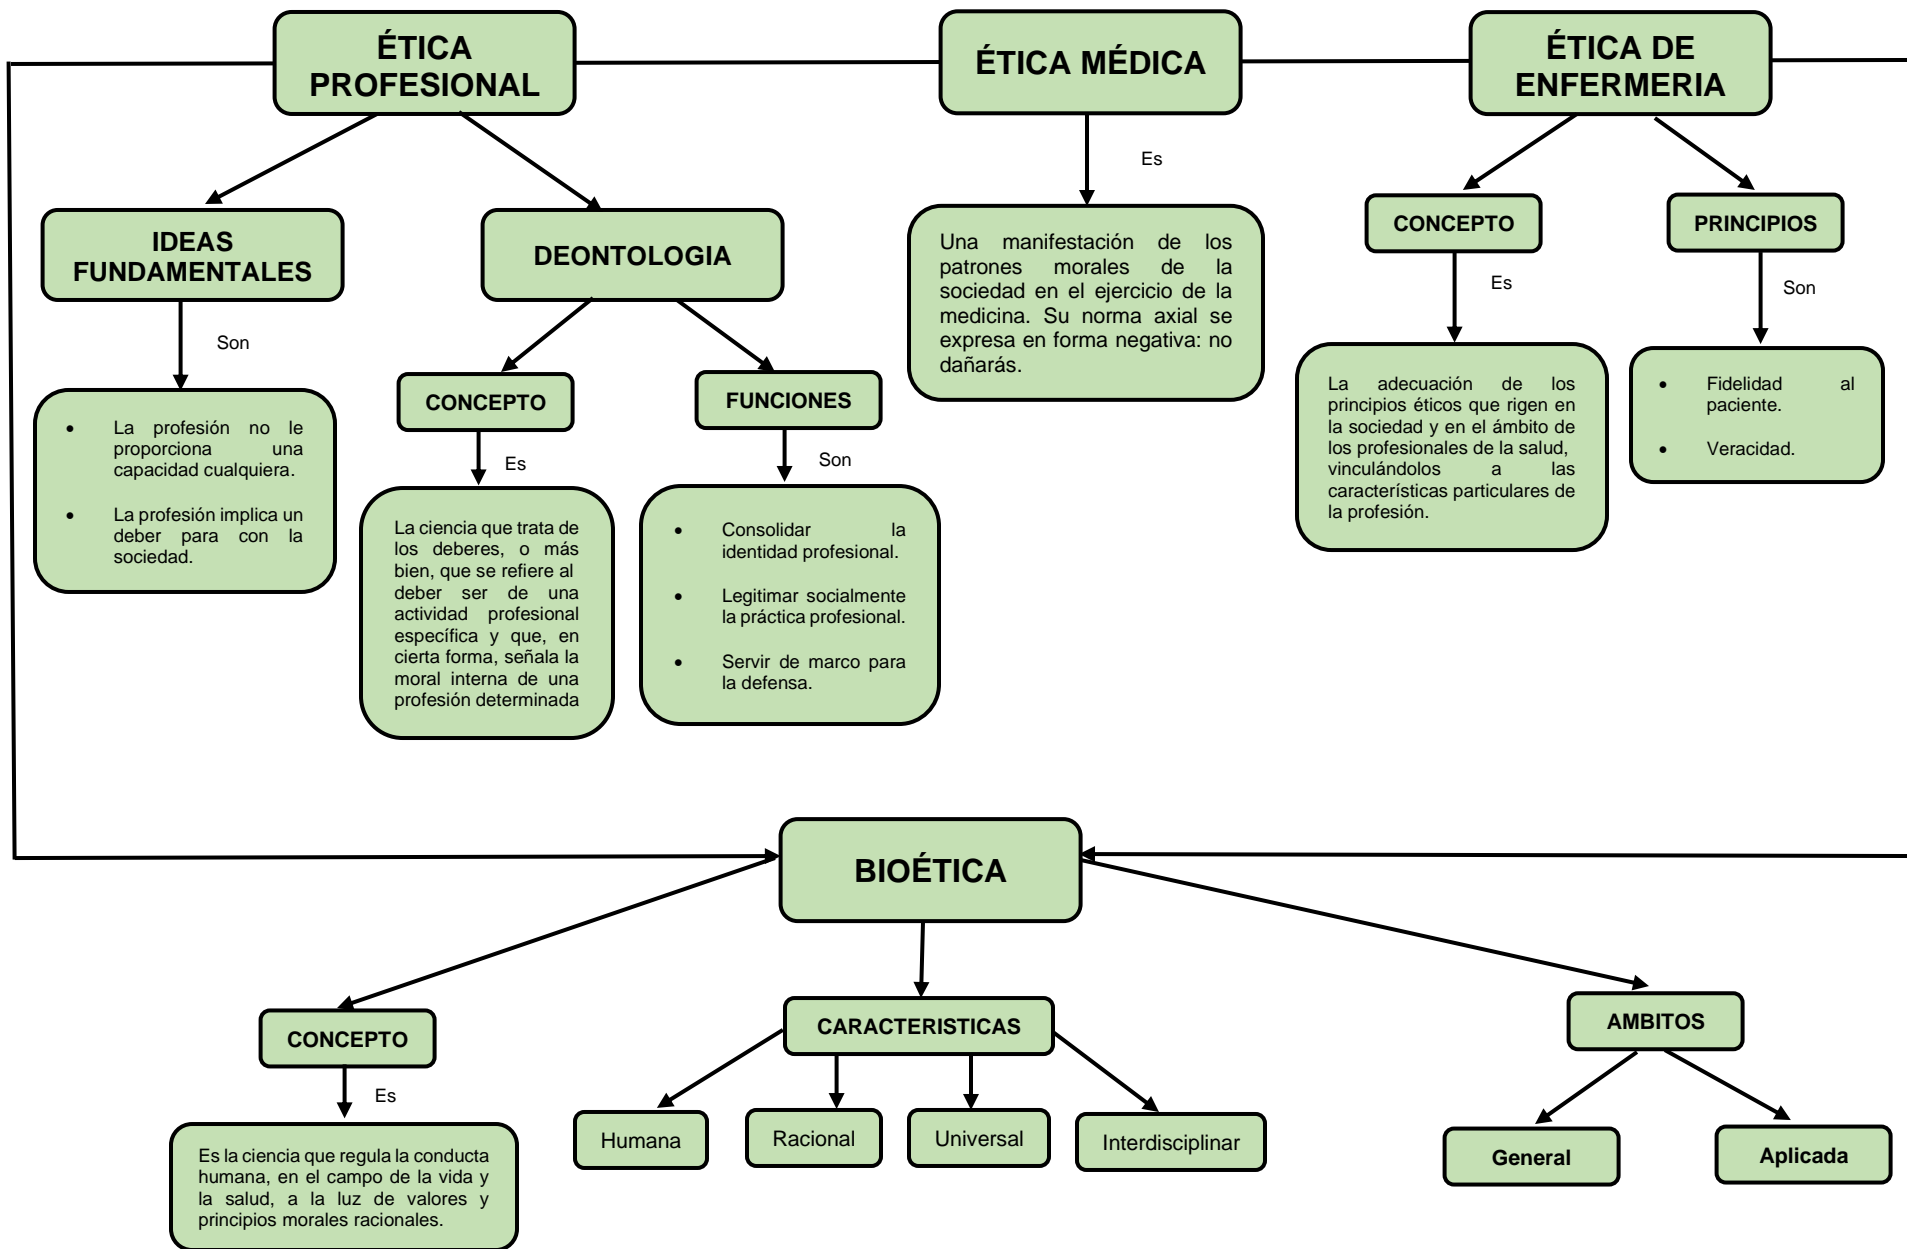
ÉTICA PROFESIONAL

IDEAS FUNDAMENTALES

Son

- La profesión no le proporciona una capacidad cualquiera.
- La profesión implica un deber para con la sociedad.

DEONTOLOGIA

CONCEPTO

Es

La ciencia que trata de los deberes, o más bien, que se refiere al deber ser de una actividad profesional específica y que, en cierta forma, señala la moral interna de una profesión determinada

FUNCIONES

Son

- Consolidar la identidad profesional.
- Legitimar socialmente la práctica profesional.
- Servir de marco para la defensa.

ÉTICA MÉDICA

Es

Una manifestación de los patrones morales de la sociedad en el ejercicio de la medicina. Su norma axial se expresa en forma negativa: no dañarás.

ÉTICA DE ENFERMERIA

CONCEPTO

Es

La adecuación de los principios éticos que rigen en la sociedad y en el ámbito de los profesionales de la salud, vinculándolos a las características particulares de la profesión.

PRINCIPIOS

Son

- Fidelidad al paciente.
- Veracidad.

BIOÉTICA

CONCEPTO

Es

Es la ciencia que regula la conducta humana, en el campo de la vida y la salud, a la luz de valores y principios morales racionales.

CARACTERISTICAS

Humana

Racional

Universal

Interdisciplinar

AMBITOS

General

Aplicada